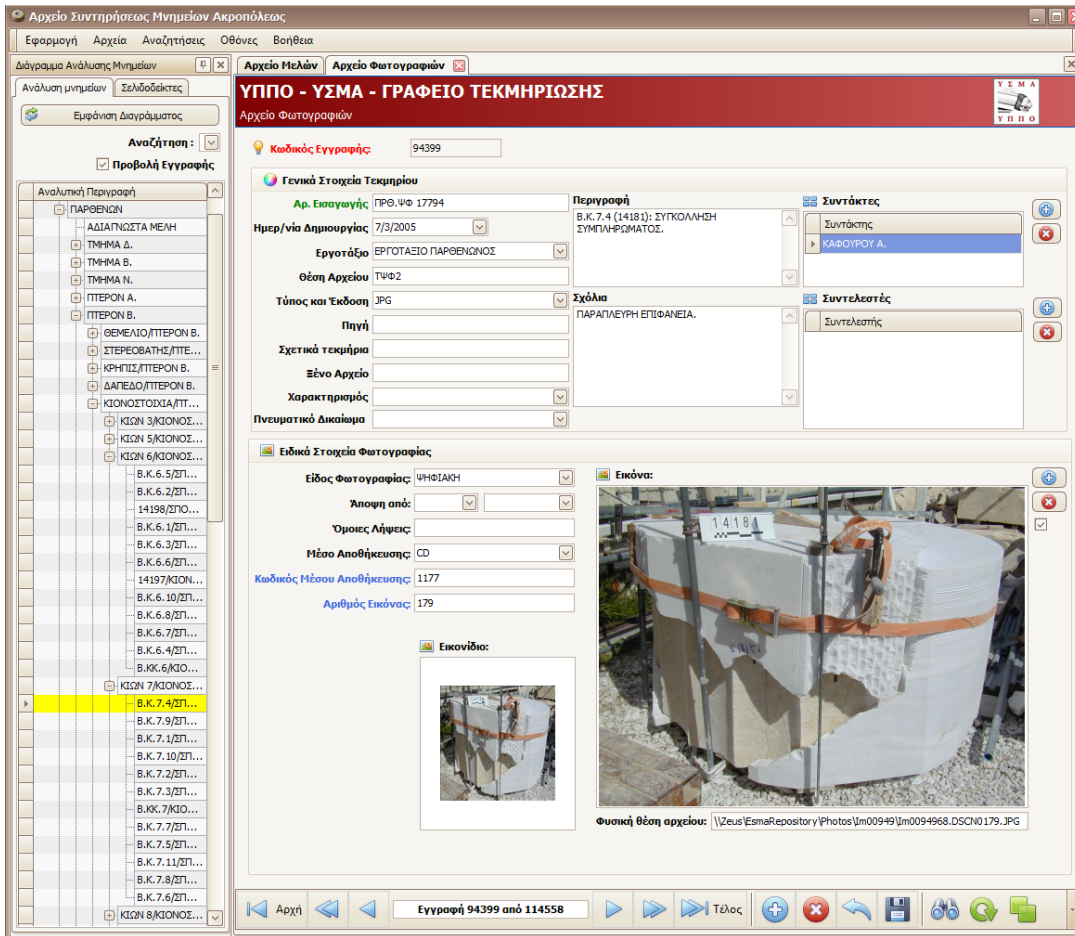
Αρχείο Συντηρήσεως Μνημείων Ακροπόλεως

Εφαρμογή Αρχεία Αναζητήσεις Οθόνες Βοήθεια

Διάγραμμα Ανάλυσης Μνημείων

Ανάλυση μνημείων Σελιδοδείκτες

Εμφάνιση Διαγράμματος

Αναζήτηση :

Προβολή Εγγραφής

Αναλυτική Περιγραφή

ΠΑΡΘΕΝΩΝ
ΑΔΙΑΓΝΩΣΤΑ ΜΕΛΗ
ΤΜΗΜΑ Δ.
ΤΜΗΜΑ Β.
ΤΜΗΜΑ Ν.
ΠΤΕΡΟΝ Α.
ΠΤΕΡΟΝ Β.
ΘΕΜΕΛΙΟ/ΠΤΕΡΟΝ Β.
ΣΤΕΡΕΟΒΑΤΗΣ/ΠΤΕ...
ΚΡΗΠΙΣ/ΠΤΕΡΟΝ Β.
ΔΑΠΕΔΟ/ΠΤΕΡΟΝ Β.
ΚΙΟΝΟΣΤΟΙΧΙΑ/ΠΤ...
ΚΙΩΝ 3/ΚΙΟΝΟΣ...
ΚΙΩΝ 5/ΚΙΟΝΟΣ...
ΚΙΩΝ 6/ΚΙΟΝΟΣ...
Β.Κ.6.5/ΣΠ...
Β.Κ.6.2/ΣΠ...
14198/ΣΠΟ...
Β.Κ.6.1/ΣΠ...
Β.Κ.6.3/ΣΠ...
Β.Κ.6.6/ΣΠ...
14197/ΚΙΟΝ...
Β.Κ.6.10/ΣΠ...
Β.Κ.6.8/ΣΠ...
Β.Κ.6.7/ΣΠ...
Β.Κ.6.4/ΣΠ...
Β.ΚΚ.6/ΚΙΟ...
ΚΙΩΝ 7/ΚΙΟΝΟΣ...
Β.Κ.7.4/ΣΠ...
Β.Κ.7.9/ΣΠ...
Β.Κ.7.1/ΣΠ...
Β.Κ.7.10/ΣΠ...
Β.Κ.7.2/ΣΠ...
Β.Κ.7.3/ΣΠ...
Β.ΚΚ.7/ΚΙΟ...
Β.Κ.7.7/ΣΠ...
Β.Κ.7.5/ΣΠ...
Β.Κ.7.11/ΣΠ...
Β.Κ.7.8/ΣΠ...
Β.Κ.7.6/ΣΠ...
ΚΙΩΝ 8/ΚΙΟΝΟΣ...

Αρχείο Μελών Αρχείο Φωτογραφιών

ΥΠΠΟ - ΥΣΜΑ - ΓΡΑΦΕΙΟ ΤΕΚΜΗΡΙΩΣΗΣ
Αρχείο Φωτογραφιών

Υ Σ Μ Α
Υ Π Π Ο

Κωδικός Εγγραφής: 94399

Γενικά Στοιχεία Τεκμηρίου

Αρ. Εισαγωγής ΠΡΘ.ΨΦ 17794
Ημερ/νία Δημιουργίας 7/3/2005
Εργοτάξιο ΕΡΓΟΤΑΞΙΟ ΠΑΡΘΕΝΩΝΟΣ
Θέση Αρχείου ΤΨΦ2
Τύπος και Έκδοση JPG
Πηγή
Σχετικά τεκμήρια
Ξένο Αρχείο
Χαρακτηρισμός
Πνευματικό Δικαίωμα

Περιγραφή
Β.Κ.7.4 (14181): ΣΥΓΚΟΛΛΗΣΗ ΣΥΜΠΛΗΡΩΜΑΤΟΣ.

Σχόλια
ΠΑΡΑΠΛΕΥΡΗ ΕΠΙΦΑΝΕΙΑ.

Συντάκτες
Συντάκτης
ΚΑΦΟΥΡΟΥ Α.

Συντελεστές
Συντελεστής

Ειδικά Στοιχεία Φωτογραφίας

Είδος Φωτογραφίας: ΨΗΦΙΑΚΗ
Άποψη από:
Όμοιες Λήψεις:
Μέσο Αποθήκευσης: CD
Κωδικός Μέσου Αποθήκευσης: 1177
Αριθμός Εικόνας: 179

Εικόνα:

14181

Εικονίδιο:

Φυσική θέση αρχείου: \\Zeus\EsmaRepository\Photos\Im00949\Im0094968.DSCN0179.JPG

Αρχή Εγγραφή 94399 από 114558 Τέλος